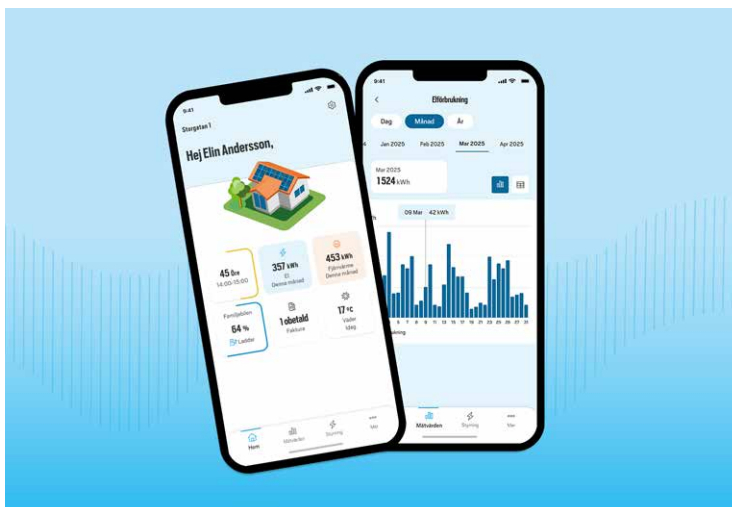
9:41

Storgatan 1

Hej Elin Andersson,

45 öre
14:00-15:00

357 kWh
El
Denna månad

453 kWh
Fjärrvärme
Denna månad

Familjebilen
64 %
Laddar

1 obetald
Faktura

17 °C
Väder
Idag

Hem
Mätvärden
Styrning
Mer

9:41

Elförbrukning

Dag
Månad
År

Jan 2025
Feb 2025
Mar 2025
Apr 2025

Mar 2025
1524 kWh

09 Mar 42 kWh

7
9
11
13
15
17
19
21
23
25
27
29
31

Mätvärden
Styrning
Mer